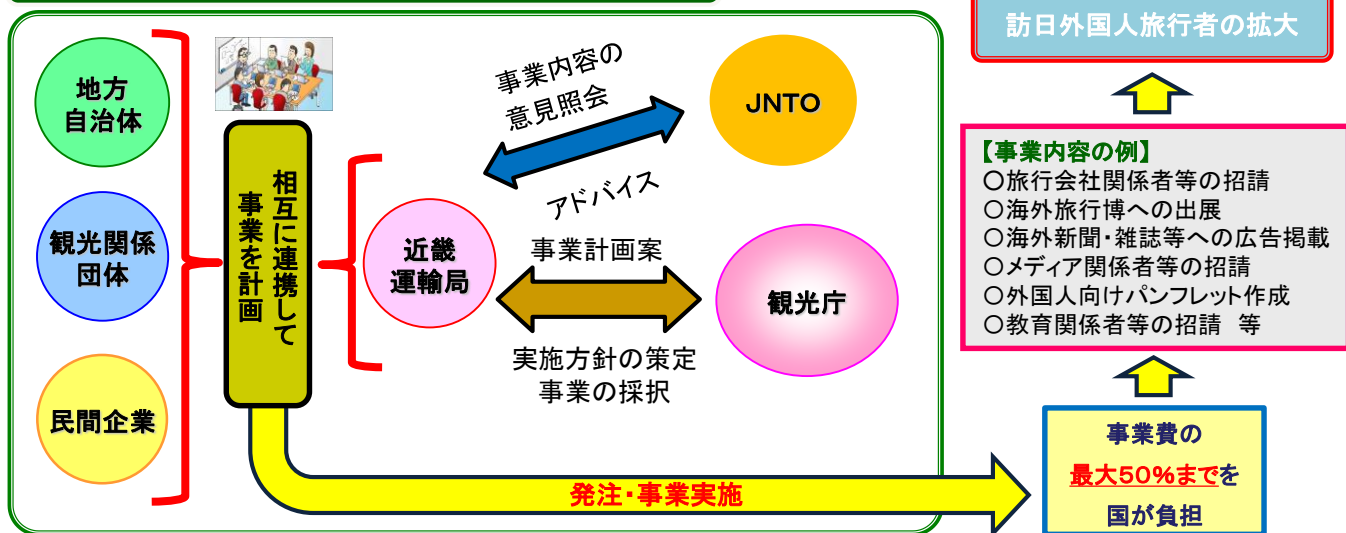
訪日外国人旅行者の拡大

地方自治体

観光関係団体

民間企業

相互に連携して事業を計画

事業内容の意見照会

アドバイス

JNTO

近畿運輸局

事業計画案

観光庁

実施方針の策定
事業の採択

【事業内容の例】
○旅行会社関係者等の招請
○海外旅行博への出展
○海外新聞・雑誌等への広告掲載
○メディア関係者等の招請
○外国人向けパンフレット作成
○教育関係者等の招請　等

発注・事業実施

事業費の
最大50%までを
国が負担